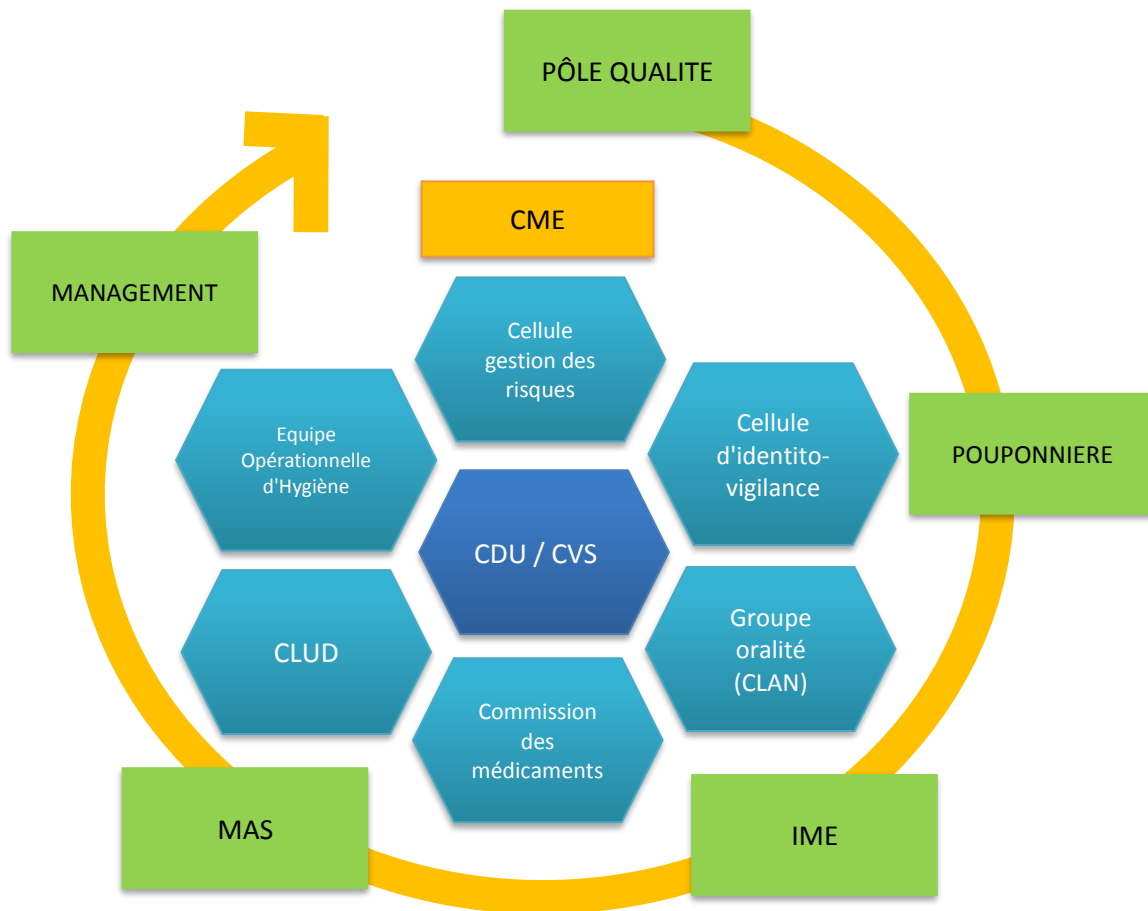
PÔLE QUALITE

CME

MANAGEMENT

Cellule gestion des risques

Equipe Opérationnelle d'Hygiène

Cellule d'identito-vigilance

POUPONNIERE

CDU / CVS

CLUD

Groupe oralité (CLAN)

Commission des médicaments

MAS

IME